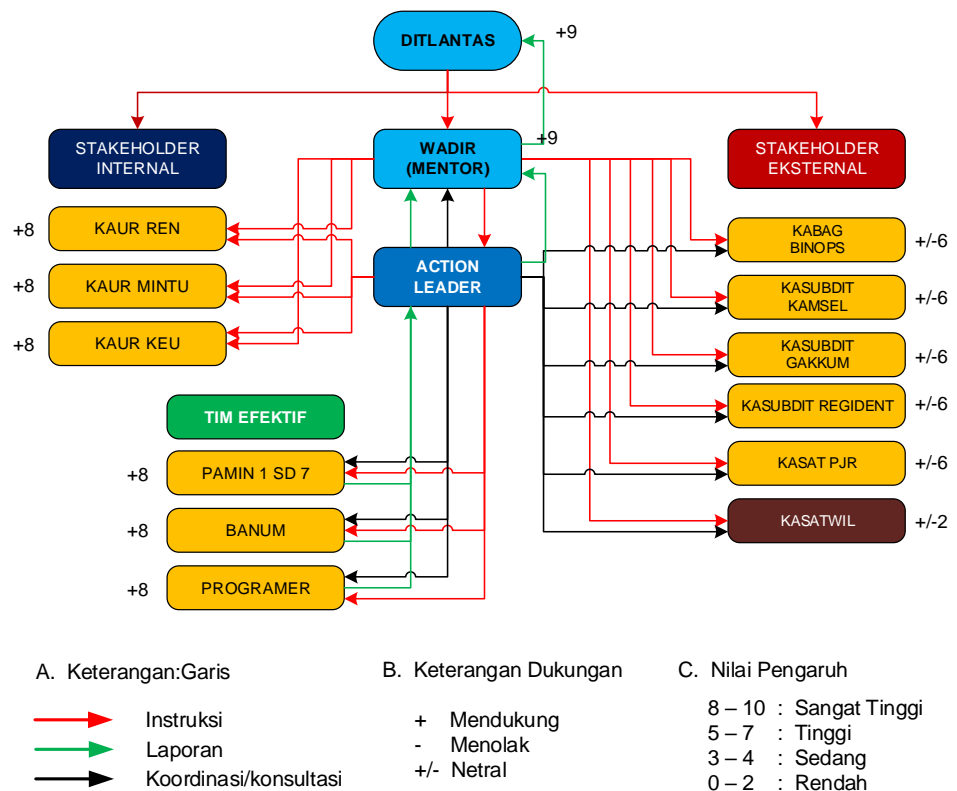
DITLANTAS
+9

STAKEHOLDER INTERNAL

WADIR (MENTOR)
+9

STAKEHOLDER EKSTERNAL

+8 KAUR REN
+8 KAUR MINTU
+8 KAUR KEU

ACTION LEADER

KABAG BINOPS +/-6
KASUBDIT KAMSEL +/-6
KASUBDIT GAKKUM +/-6
KASUBDIT REGIDENT +/-6
KASAT PJR +/-6
KASATWIL +/-2

TIM EFEKTIF
+8 PAMIN 1 SD 7
+8 BANUM
+8 PROGRAMER

A. Keterangan:Garis

Instruksi
Laporan
Koordinasi/konsultasi

B. Keterangan Dukungan

+ Mendukung
- Menolak
+/- Netral

C. Nilai Pengaruh

8 – 10 : Sangat Tinggi
5 – 7 : Tinggi
3 – 4 : Sedang
0 – 2 : Rendah